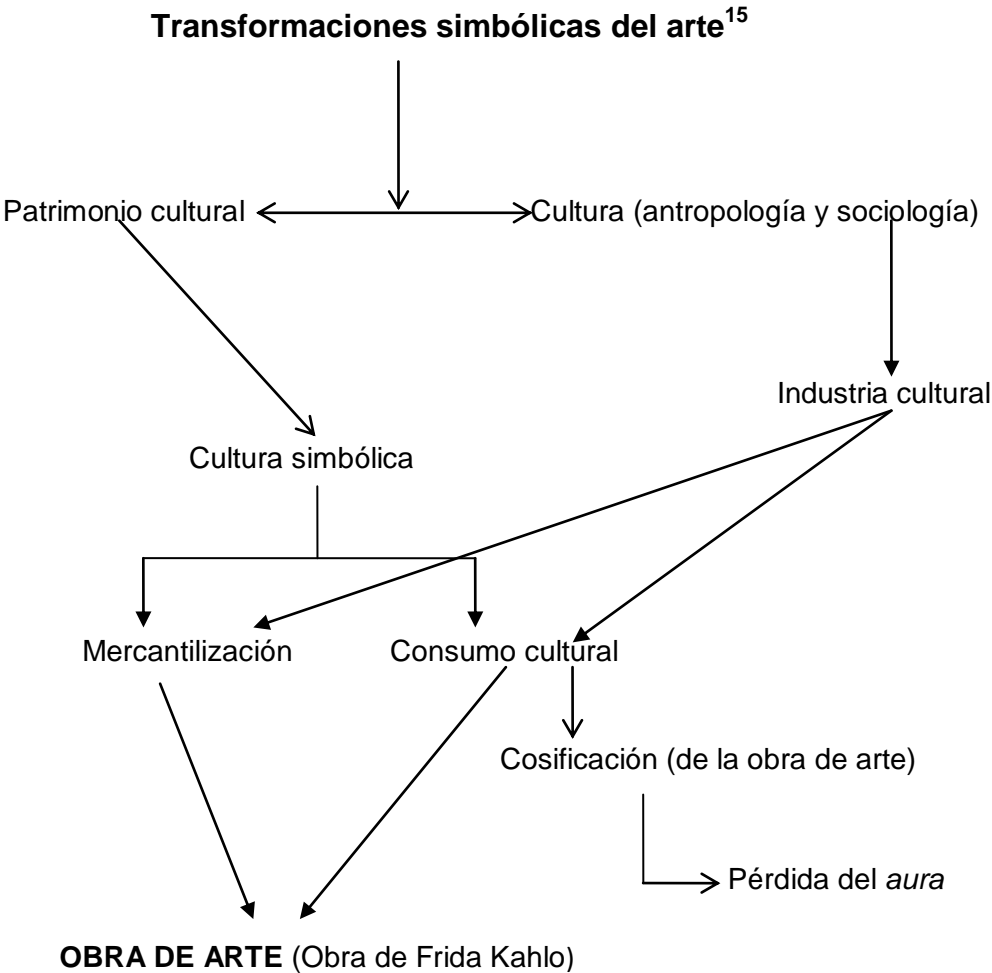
**Transformaciones simbólicas del arte**$^{15}$

Patrimonio cultural

Cultura (antropología y sociología)

Industria cultural

Cultura simbólica

Mercantilización

Consumo cultural

Cosificación (de la obra de arte)

Pérdida del *aura*

**OBRA DE ARTE** (Obra de Frida Kahlo)